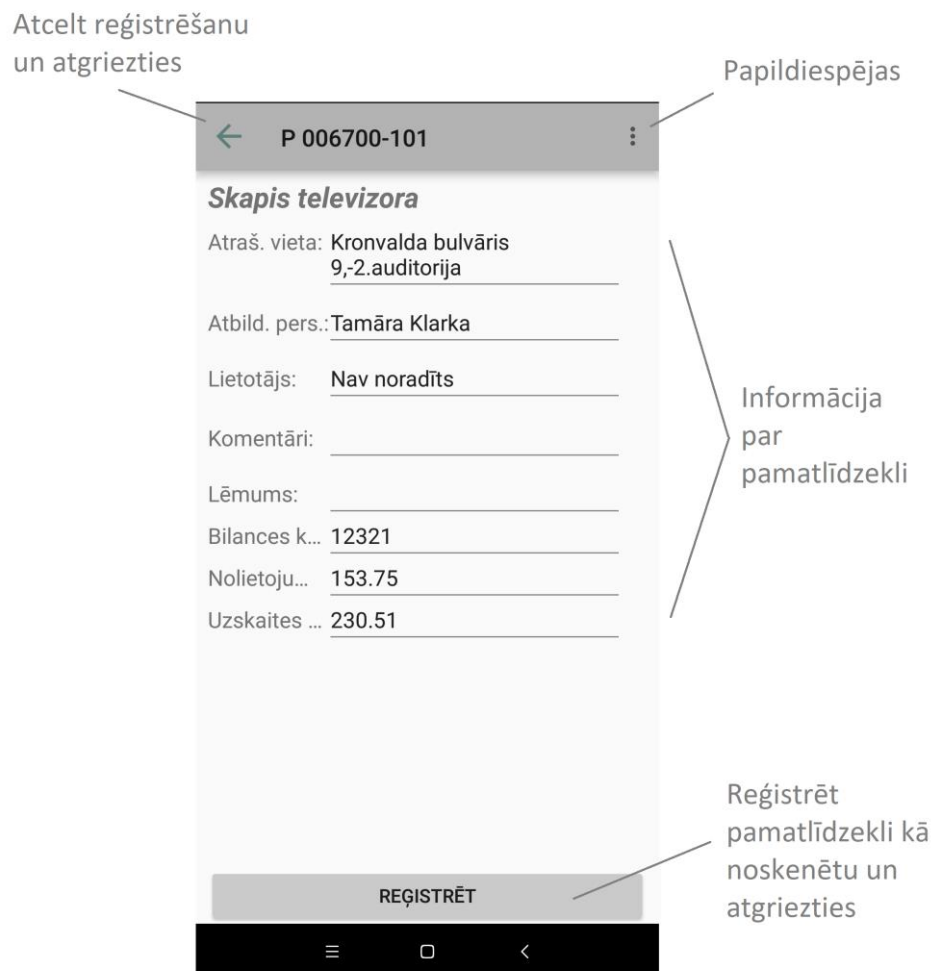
Atcelt reģistrēšanu un atgriezties

Papildiespējas

P 006700-101

Skapis televizora

Atraš. vieta: Kronvalda bulvāris 9,-2.auditorija

Atbild. pers.: Tamāra Klarka

Lietotājs: Nav noradīts

Komentāri:

Lēmums:

Bilances k... 12321

Nolietoju... 153.75

Uzskaites ... 230.51

Informācija par pamatlīdzekli

Reģistrēt pamatlīdzekli kā noskenētu un atgriezties

REĢISTRĒT